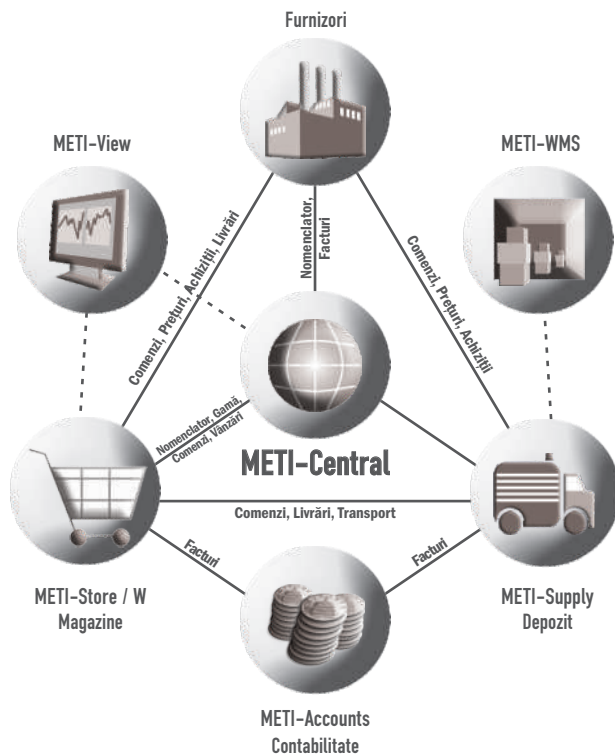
Furnizori

METI-View

METI-WMS

Comenzi, Preţuri, Achiziţii, Livrări

Nomenclator, Facturi

Comenzi, Preţuri, Achiziţii

Nomenclator, Gamă, Comenzi, Vânzări

METI-Central

Comenzi, Livrări, Transport

Facturi

Facturi

METI-Store / W
Magazine

METI-Supply
Depozit

METI-Accounts
Contabilitate